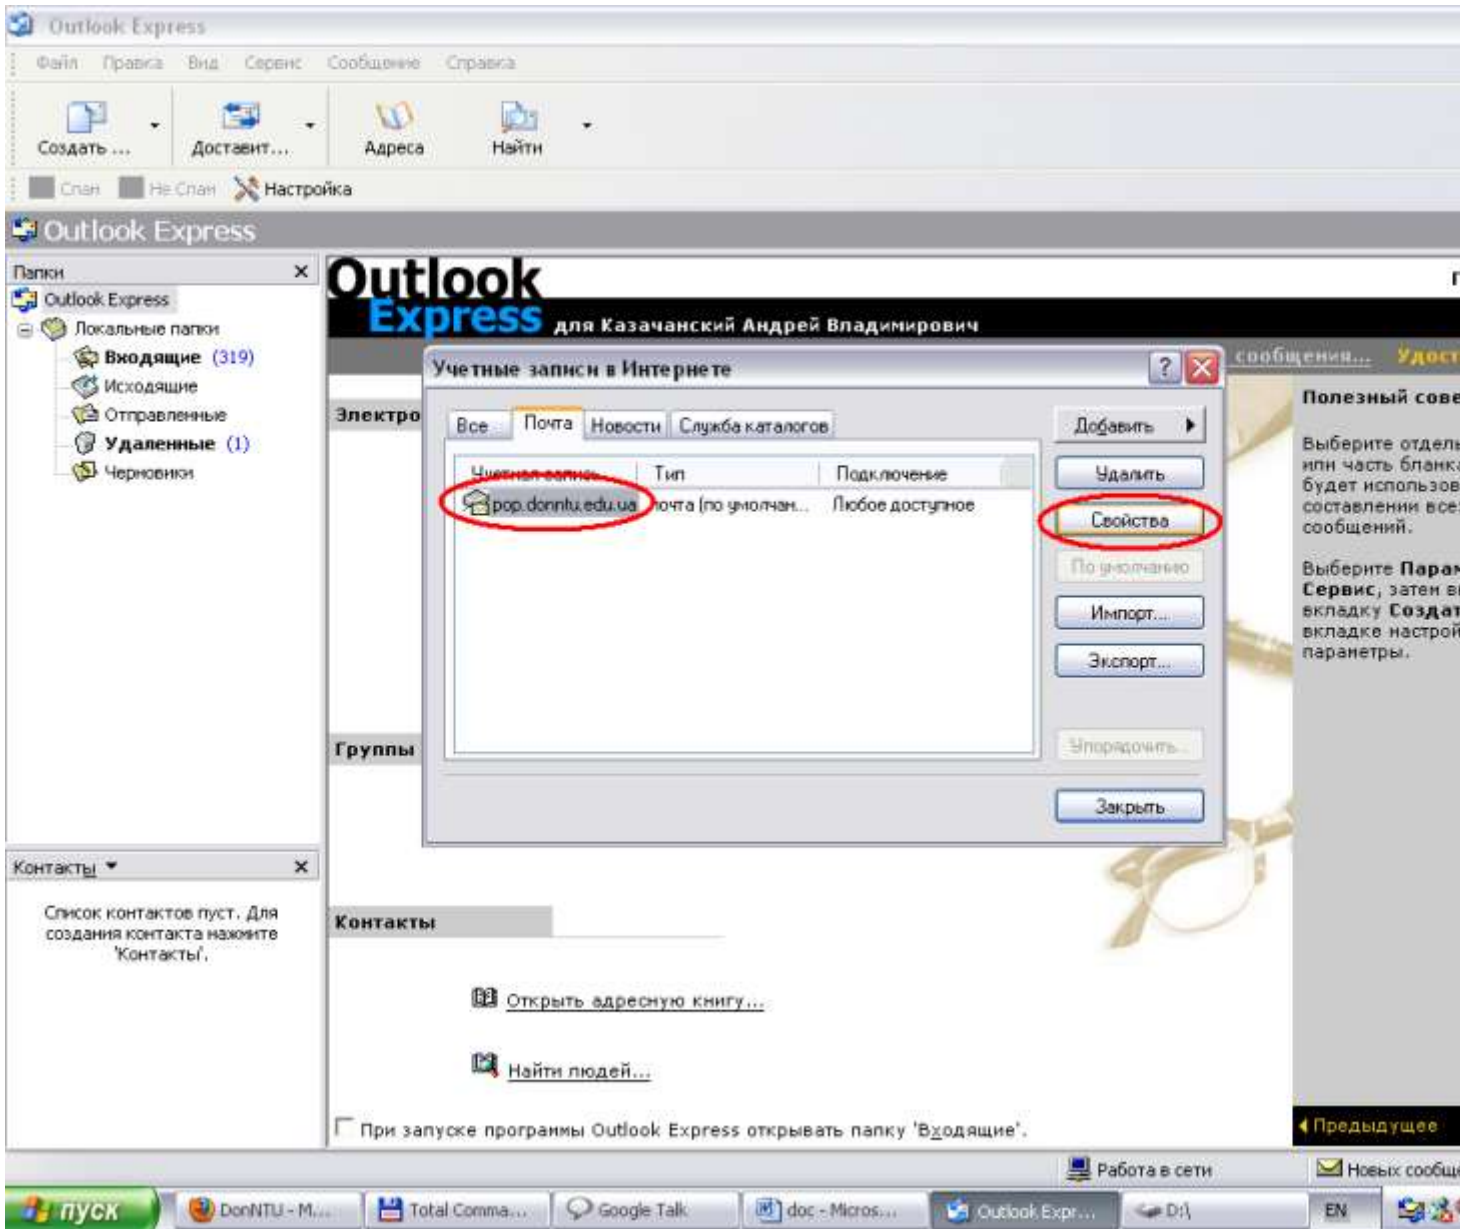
Outlook Express

Файл Правка Вид Сервис Сообщение Справка

Создать ... Доставит... Адреса Найти

Спам Не Спам Настройка

Outlook Express

Папки ×

Outlook Express
Локальные папки
Входящие (319)
Исходящие
Отправленные
Удаленные (1)
Черновики

Outlook Express для Казачанский Андрей Владимирович

сообщения... Удост

Электро

Группы

Учетные записи в Интернете

Все Почта Новости Служба каталогов

| Учетная запись | Тип | Подключение |
|---|---|---|
| pop.donntu.edu.ua | почта (по умолчан... | Любое доступное |

Добавить
Удалить
Свойства
По умолчанию
Импорт...
Экспорт...
Упорядочить...
Закрыть

Полезный сове

Выберите отдель или часть бланка будет использов составлении все сообщений.

Выберите Парам Сервис, затем в вкладку Создат вкладке настрой параметры.

Контакты ×

Список контактов пуст. Для создания контакта нажмите 'Контакты'.

Контакты

Открыть адресную книгу...

Найти людей...

При запуске программы Outlook Express открывать папку 'Входящие'.

Предыдущее

Работа в сети Новых сообщ

пуск DonNTU - M... Total Comma... Google Talk doc - Micros... Outlook Expr... D:\ EN